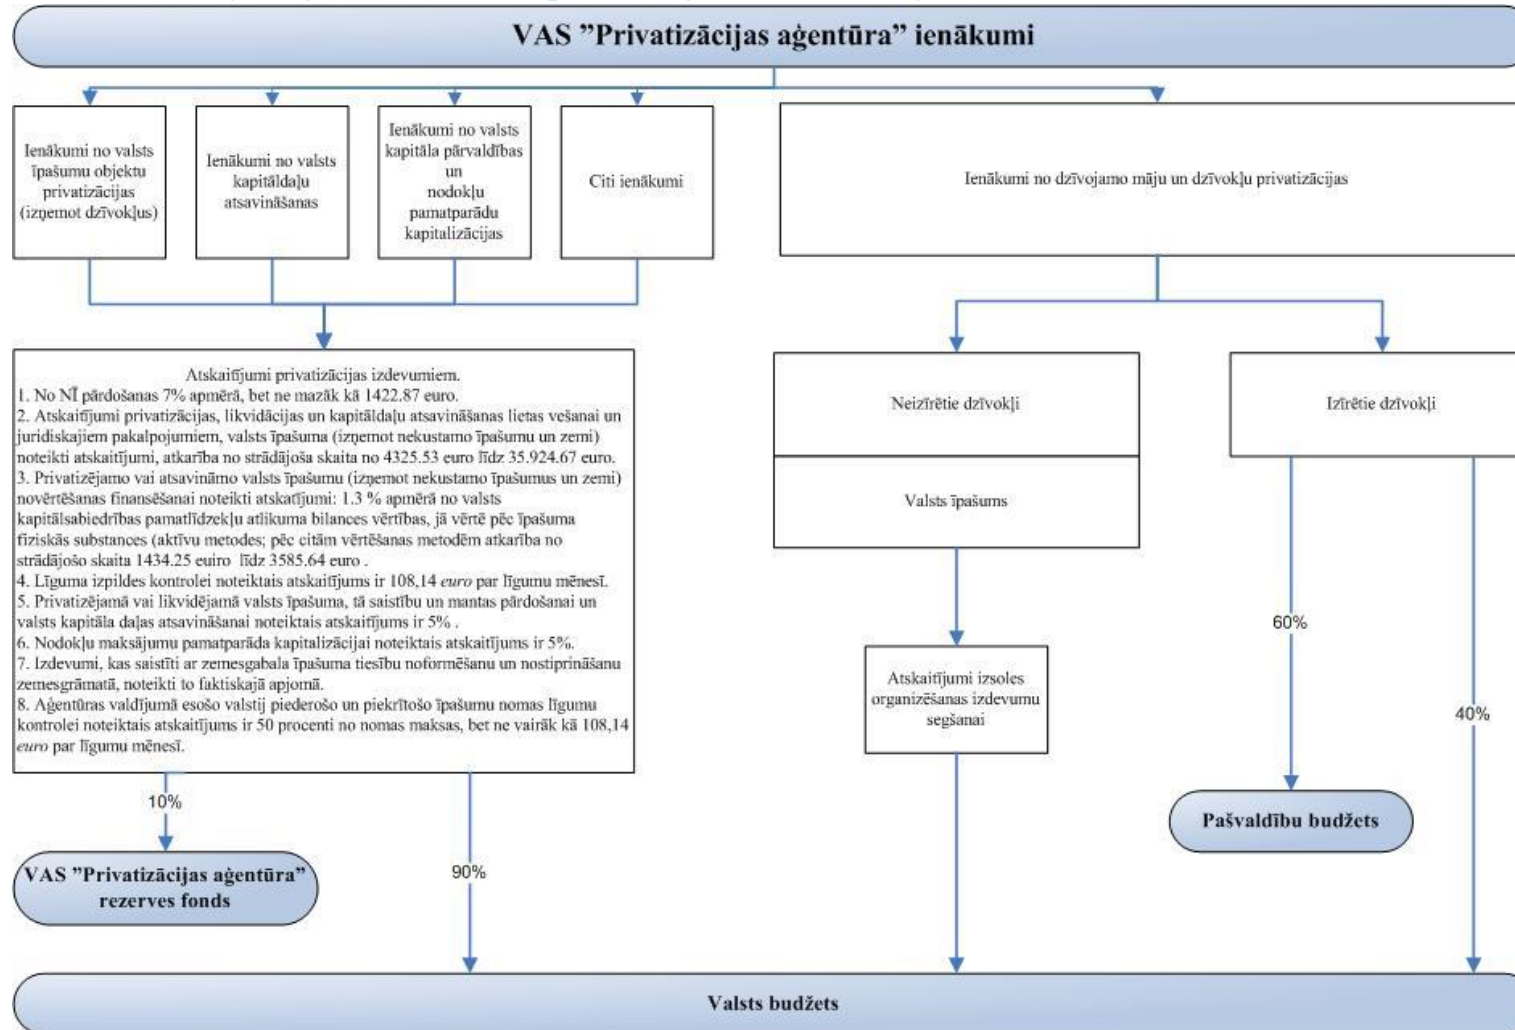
VAS "Privatizācijas aģentūra" ienākumi

Ienākumi no valsts īpašumu objektu privatizācijas (izņemot dzīvokļus)

Ienākumi no valsts kapitāldaļu atsavināšanas

Ienākumi no valsts kapitāla pārvaldības un nodokļu pamatparādu kapitalizācijas

Citi ienākumi

Ienākumi no dzīvojamo māju un dzīvokļu privatizācijas

Atskaitījumi privatizācijas izdevumiem.
1. No NĪ pārdošanas 7% apmērā, bet ne mazāk kā 1422.87 euro.
2. Atskaitījumi privatizācijas, likvidācijas un kapitāldaļu atsavināšanas lietas vešanai un juridiskajiem pakalpojumiem, valsts īpašuma (izņemot nekustamo īpašumu un zemi) noteikti atskaitījumi, atkarība no strādājoša skaita no 4325.53 euro līdz 35.924.67 euro.
3. Privatizējamo vai atsavināmo valsts īpašumu (izņemot nekustamo īpašumus un zemi) novērtēšanas finansēšanai noteikti atskaitījumi: 1.3 % apmērā no valsts kapitālsabiedrības pamatlīdzekļu atlikuma bilances vērtības, jā vērtē pēc īpašuma fiziskās substances (aktīvu metodes; pēc citām vērtēšanas metodēm atkarība no strādājošo skaita 1434.25 euiro līdz 3585.64 euro .
4. Līguma izpildes kontrolei noteiktais atskaitījums ir 108,14 euro par līgumu mēnesī.
5. Privatizējamā vai likvidējamā valsts īpašuma, tā saistību un mantas pārdošanai un valsts kapitāla daļas atsavināšanai noteiktais atskaitījums ir 5% .
6. Nodokļu maksājumu pamatparāda kapitalizācijai noteiktais atskaitījums ir 5%.
7. Izdevumi, kas saistīti ar zemesgabala īpašuma tiesību noformēšanu un nostiprināšanu zemesgrāmatā, noteikti to faktiskajā apjomā.
8. Aģentūras valdījumā esošo valstij piederošo un piekrītošo īpašumu nomas līgumu kontrolei noteiktais atskaitījums ir 50 procenti no nomas maksas, bet ne vairāk kā 108,14 euro par līgumu mēnesī.

Neizīrētie dzīvokļi

Valsts īpašums

Izīrētie dzīvokļi

Atskaitījumi izsoles organizēšanas izdevumu segšanai

60%

40%

10%

90%

VAS "Privatizācijas aģentūra" rezerves fonds

Pašvaldību budžets

Valsts budžets